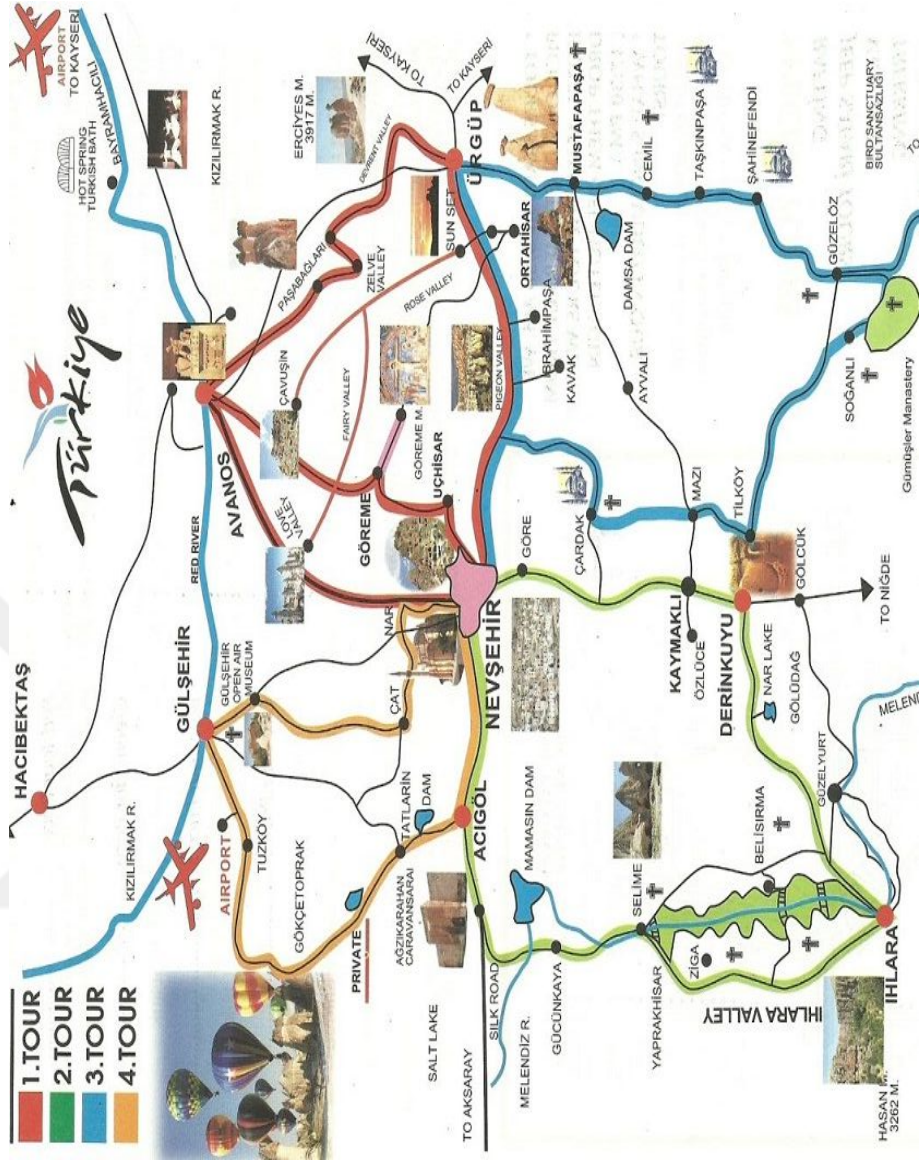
Türkiye

1.TOUR
2.TOUR
3.TOUR
4.TOUR

AIRPORT TO KAYSERI
TO KAYSERI
TO KAYSERI
KIZILIRMAK R.
HOT SPRING TURKISH BATH
BAYRAMHACILI
ERCİYES M. 3917 M.
DEVRENT VALLEY
ÜRGÜP
MUSTAFAPAŞA
CEMİL
TAŞKINPAŞA
ŞAHİNEFENDİ
BIRD SANCTUARY SULTANSAZLIĞI
PAŞABAĞLARI
ZELVE VALLEY
SUN SET
ORTAHİSAR
DAMSA DAM
GÜZELÖZ
ROSE VALLEY
ÇAVUŞİN
FAIRY VALLEY
GÖREME M.
PIGEON VALLEY
İBRAHİMPAŞA
KAVAK
AYVALI
SOĞANLI
Gümüşler Manastery
AVANOS
GÖREME
UÇHİSAR
LOVE VALLEY
RED RIVER
ÇARDAK
MAZI
TİLKÖY
GÖRE
NEVŞEHİR
KAYMAKLI
ÖZLÜCE
DERİNKUYU
GÖLCÜK
TO NİĞDE
HACIBEKTAŞ
GÜLŞEHİR
GÜLŞEHİR OPEN AIR MUSEUM
NAR
ÇAT
NAR LAKE
GÖLÜDAĞ
MELENDİZ
KIZILIRMAK R.
AIRPORT
TUZKÖY
TATLARİN
DAM
ACIGÖL
GÜZELYURT
GÖKÇETOPRAK
AĞZIKARAHAN CARAVANSARAI
MAMASIN DAM
BELİSIRMA
PRIVATE
SALT LAKE
TO AKSARAY
SILK ROAD
MELENDİZ R.
GÜCÜNKAYA
SELİME
YAPRAKHİSAR
ZİGA
IHLARA VALLEY
IHLARA
HASAN M. 3262 M.